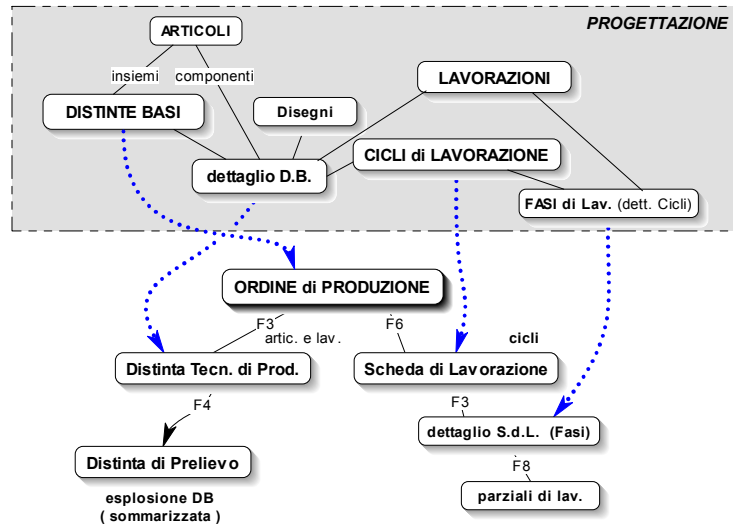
PROGETTAZIONE

ARTICOLI

insiemi componenti

DISTINTE BASI

Disegni

LAVORAZIONI

dettaglio D.B.

CICLI di LAVORAZIONE

FASI di Lav. (dett. Cicli)

ORDINE di PRODUZIONE

F3
artic. e lav.

F6

cicli

Distinta Tecn. di Prod.

Scheda di Lavorazione

F4

F3

dettaglio S.d.L. (Fasi)

Distinta di Prelievo

F8

esplosione DB
( sommarizzata )

parziali di lav.